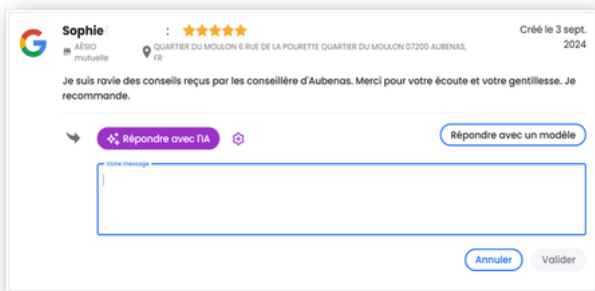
Sophie :

AÉSIO mutuelle

QUARTIER DU MOULON 6 RUE DE LA POURETTE QUARTIER DU MOULON 07200 AUBENAS, FR

Créé le 3 sept. 2024

Je suis ravie des conseils reçus par les conseillère d'Aubenas. Merci pour votre écoute et votre gentillesse. Je recommande.

Répondre avec l'IA

Répondre avec un modèle

Votre message

Annuler

Valider